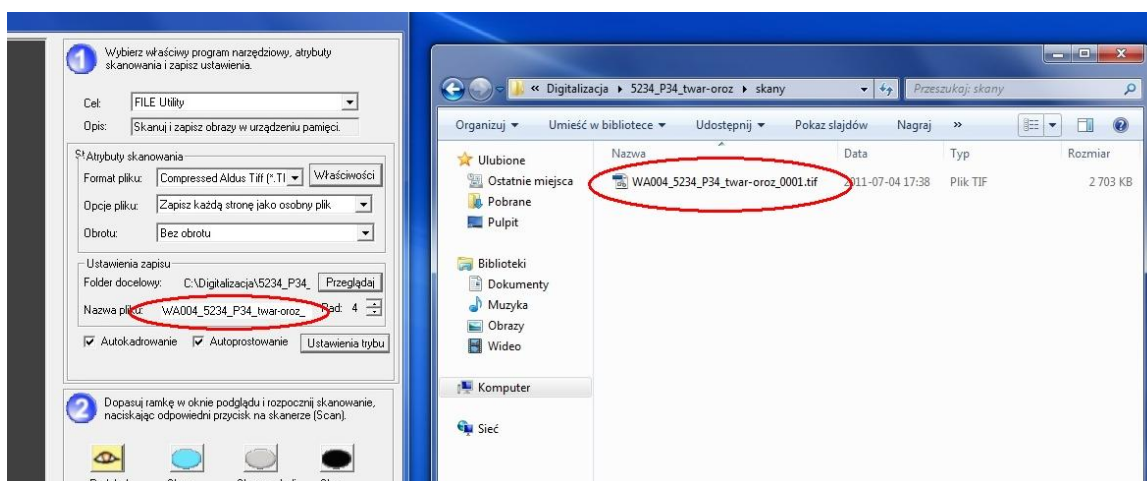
1

Wybierz właściwy program narzędziowy, atrybuty skanowania i zapisz ustawienia.

Cel: FILE Utility

Opis: Skanuj i zapisz obrazy w urządzeniu pamięci.

Atrybuty skanowania

Format pliku: Compressed Aldus Tiff (*.TI

Właściwości

Opcje pliku: Zapisz każdą stronę jako osobny plik

Obrotu: Bez obrotu

Ustawienia zapisu

Folder docelowy: C:\Digitalizacja\5234_P34_

Przeglądaj

Nazwa pliku: WA004_5234_P34_twar-oroz_

Rząd: 4

Autokadrowanie

Autoprostowanie

Ustawienia trybu

2

Dopasuj ramkę w oknie podglądu i rozpocznij skanowanie, naciskając odpowiedni przycisk na skanerze (Scan).

« Digitalizacja ▸ 5234_P34_twar-oroz ▸ skany

Przeszukaj: skany

Organizuj ▾

Umieść w bibliotece ▾

Udostępnij ▾

Pokaz slajdów

Nagraj

»

Ulubione

Ostatnie miejsca

Pobrane

Pulpit

Biblioteki

Dokumenty

Muzyka

Obrazy

Wideo

Komputer

Sieć

| Nazwa | Data | Typ | Rozmiar |
|---|---|---|---|
| WA004_5234_P34_twar-oroz_0001.tif | 2011-07-04 17:38 | Plik TIF | 2 703 KB |